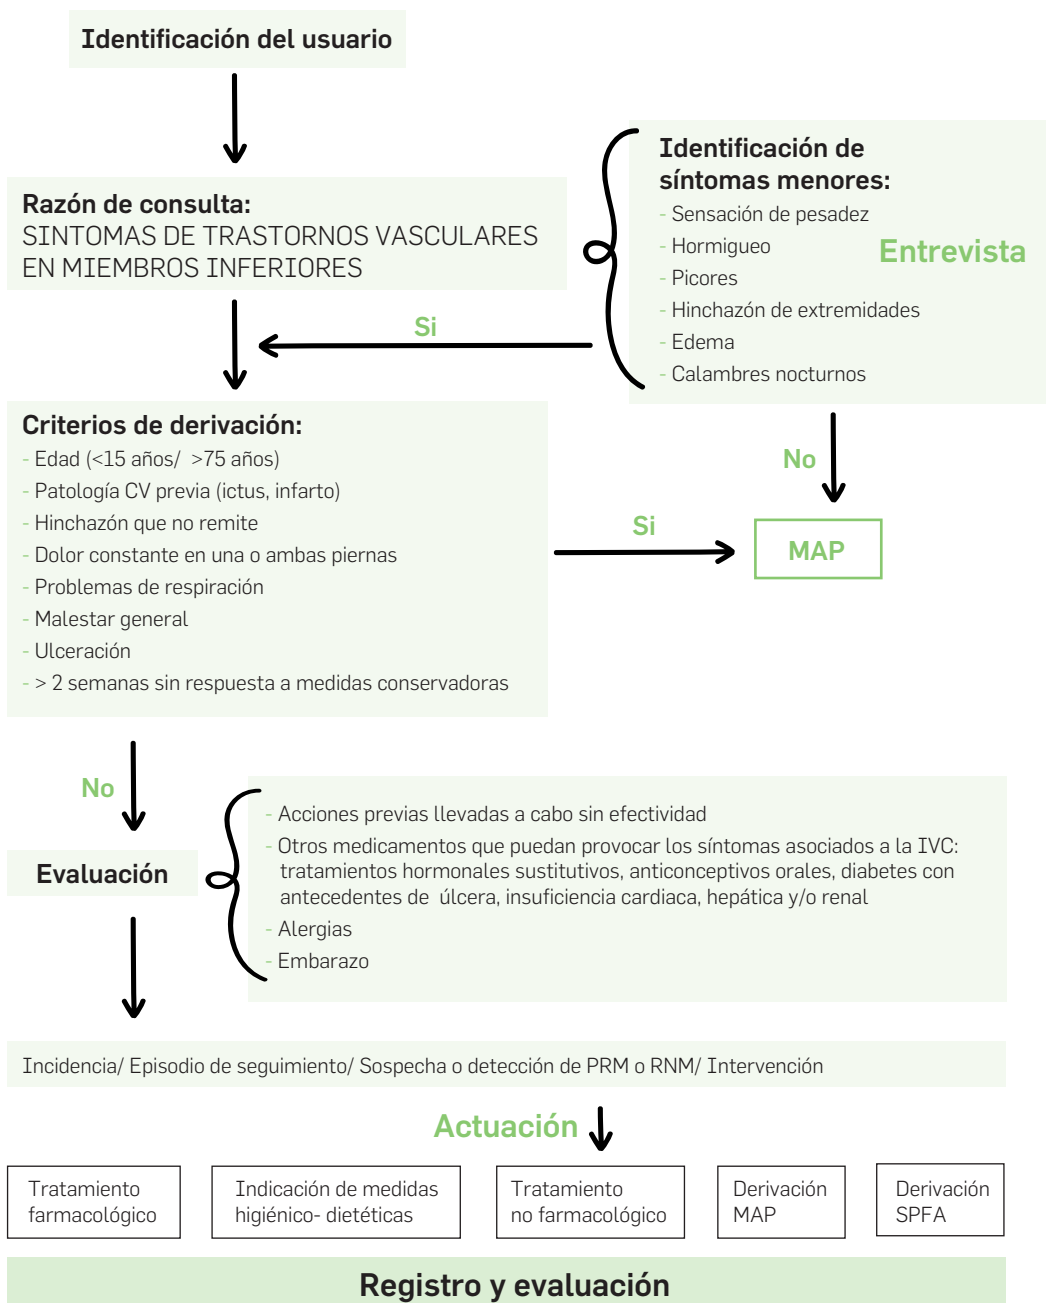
Identificación del usuario

Razón de consulta:
SINTOMAS DE TRASTORNOS VASCULARES EN MIEMBROS INFERIORES

Identificación de síntomas menores:
- Sensación de pesadez
- Hormigueo
- Picores
- Hinchazón de extremidades
- Edema
- Calambres nocturnos

Entrevista

Si

Criterios de derivación:
- Edad (<15 años/ >75 años)
- Patología CV previa (ictus, infarto)
- Hinchazón que no remite
- Dolor constante en una o ambas piernas
- Problemas de respiración
- Malestar general
- Ulceración
- > 2 semanas sin respuesta a medidas conservadoras

No

Si

MAP

No

Evaluación

- Acciones previas llevadas a cabo sin efectividad
- Otros medicamentos que puedan provocar los síntomas asociados a la IVC: tratamientos hormonales sustitutivos, anticonceptivos orales, diabetes con antecedentes de úlcera, insuficiencia cardiaca, hepática y/o renal
- Alergias
- Embarazo

Incidencia/ Episodio de seguimiento/ Sospecha o detección de PRM o RNM/ Intervención

Actuación

| Tratamiento farmacológico | Indicación de medidas higiénico- dietéticas | Tratamiento no farmacológico | Derivación MAP | Derivación SPFA |
|---|---|---|---|---|

Registro y evaluación